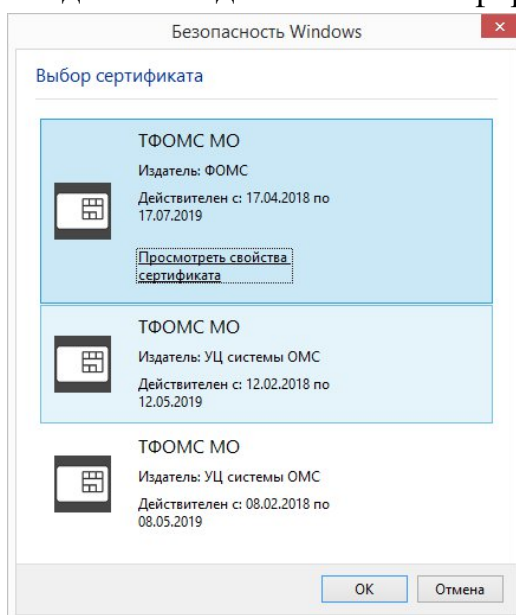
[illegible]

Безопасность Windows

Выбор сертификата

ТФОМС МО

Издатель: ФОМС

Действителен с: 17.04.2018 по 17.07.2019

Просмотреть свойства сертификата

ТФОМС МО

Издатель: УЦ системы ОМС

Действителен с: 12.02.2018 по 12.05.2019

ТФОМС МО

Издатель: УЦ системы ОМС

Действителен с: 08.02.2018 по 08.05.2019

OK

Отмена